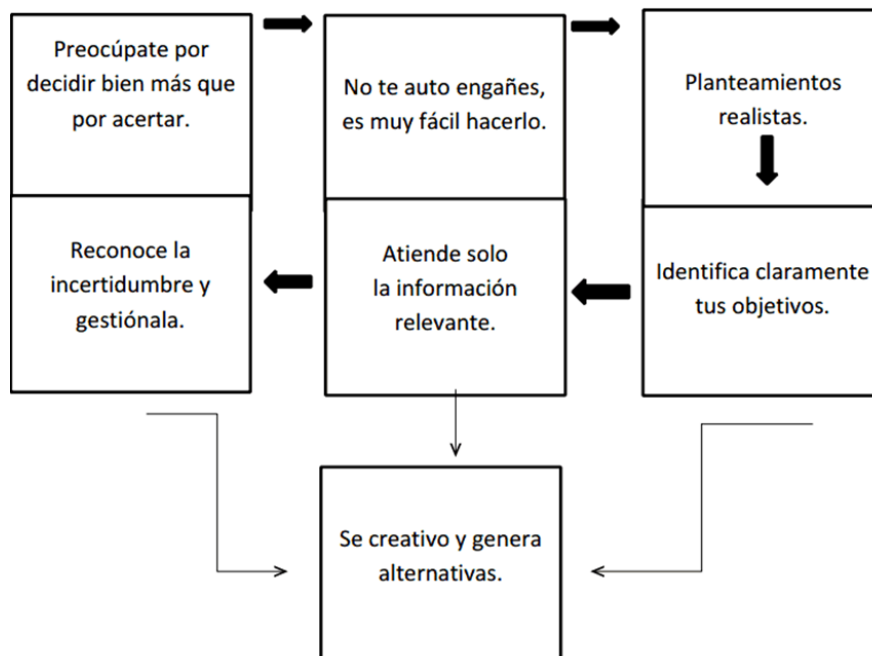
Preocúpate por decidir bien más que por acertar.

No te auto engañes, es muy fácil hacerlo.

Planteamientos realistas.

Identifica claramente tus objetivos.

Atiende solo la información relevante.

Reconoce la incertidumbre y gestiónala.

Se creativo y genera alternativas.